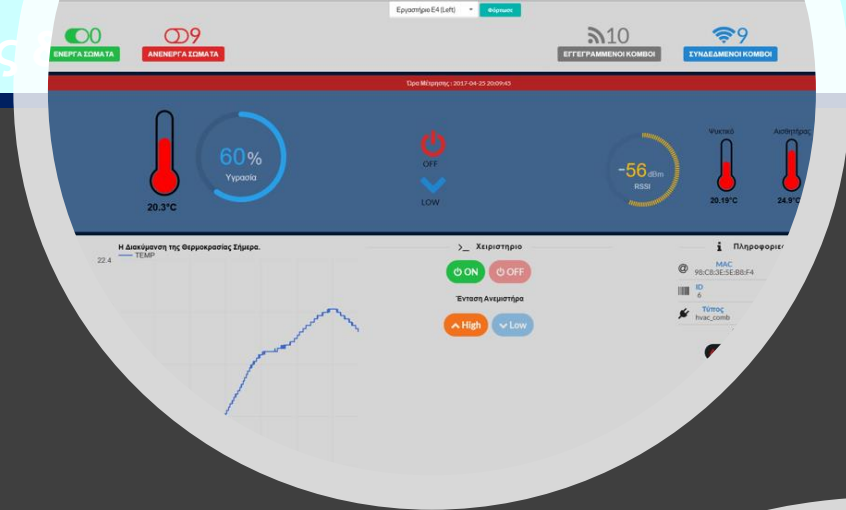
Εργαστήριο E4 (Left)
Φόρτωση

0
ΕΝΕΡΓΑ ΣΩΜΑΤΑ

9
ΑΝΕΝΕΡΓΑ ΣΩΜΑΤΑ

10
ΕΓΓΕΓΡΑΜΜΕΝΟΙ ΚΟΜΒΟΙ

9
ΣΥΝΔΕΔΕΜΕΝΟΙ ΚΟΜΒΟΙ

Ώρα Μέτρησης : 2017-04-25 20:09:45

20.3°C

60%
Υγρασία

OFF

LOW

-56 dBm
RSSI

Ψυκτικό
20.19°C

Αισθητήρας
24.9°C

Η Διακύμανση της Θερμοκρασίας Σήμερα.
22.4
TEMP

>_ Χειριστηριο

ON
OFF

Ένταση Ανεμιστήρα

High
Low

Πληροφορίες

MAC
98:C8:3E:5E:B8:F4

ID
6

Τύπος
hvac_comb